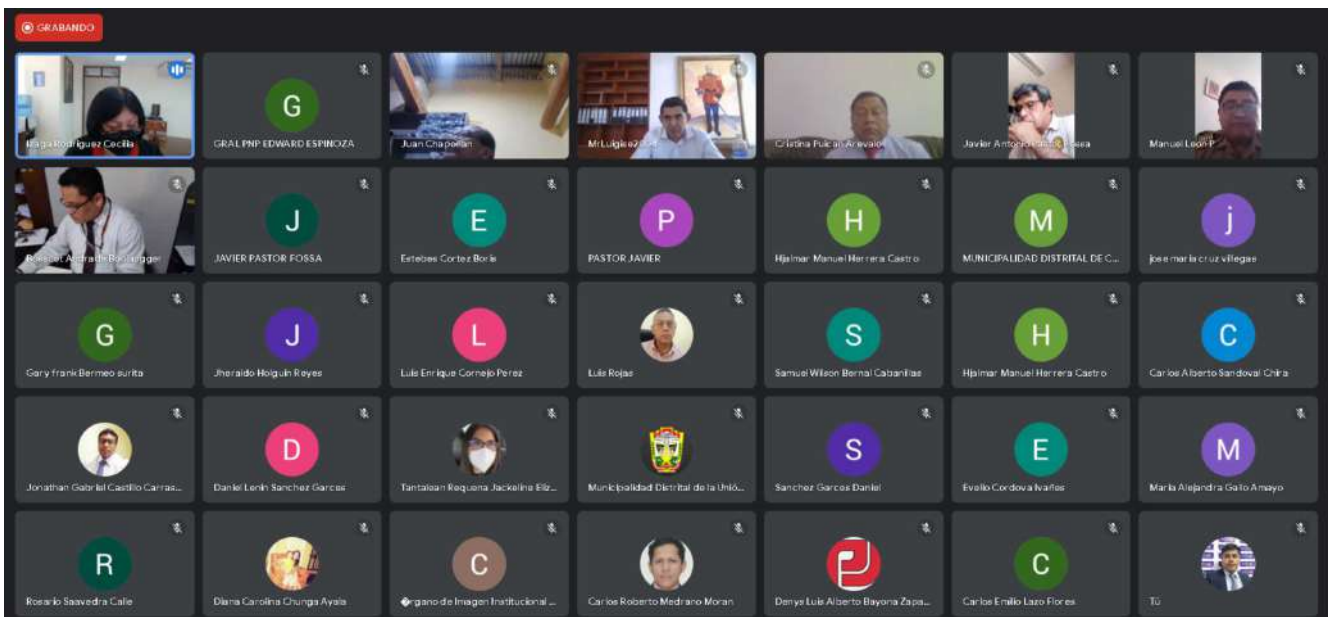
GRABANDO

Ba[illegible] Rodriguez Cecilia

G
GRAL PNP EDWARD ESPINOZA

Juan Chap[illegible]

MrLuigi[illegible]

Cristina Pulcan Arevalo

Javier Antonio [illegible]

Manuel Leon P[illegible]

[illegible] Andrade Bo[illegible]

J
JAVIER PASTOR FOSSA

E
Estebes Cortez Boris

P
PASTOR JAVIER

H
Hjalmar Manuel Herrera Castro

M
MUNICIPALIDAD DISTRITAL DE C...

j
jose maria cruz villegas

G
Gary frank Bermeo surita

J
Jheraldo Holguin Reyes

L
Luis Enrique Cornejo Perez

Luis Rojas

S
Samuel Wilson Bernal Cabanillas

H
Hjalmar Manuel Herrera Castro

C
Carlos Alberto Sandoval Chira

Jonathan Gabriel Castillo Carras...

D
Daniel Lenin Sanchez Garces

Tantalean Requena Jackeline Eliz...

Municipalidad Distrital de la Unió...

S
Sanchez Garces Daniel

E
Evelio Cordova Ivañes

M
Maria Alejandra Gallo Amayo

R
Rosario Saavedra Calle

Diana Carolina Chunga Ayala

C
�rgano de Imagen Institucional ...

Carlos Roberto Medrano Moran

Denys Luis Alberto Bayona Zapa...

C
Carlos Emilio Lazo Flores

Tú